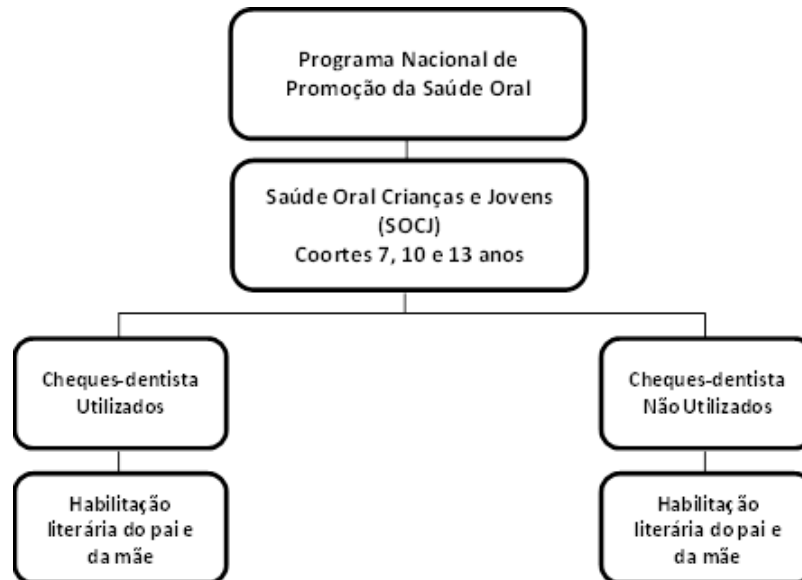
Programa Nacional de Promoção da Saúde Oral

Saúde Oral Crianças e Jovens (SOCJ) Coortes 7, 10 e 13 anos

Cheques-dentista Utilizados

Habilitação literária do pai e da mãe

Cheques-dentista Não Utilizados

Habilitação literária do pai e da mãe